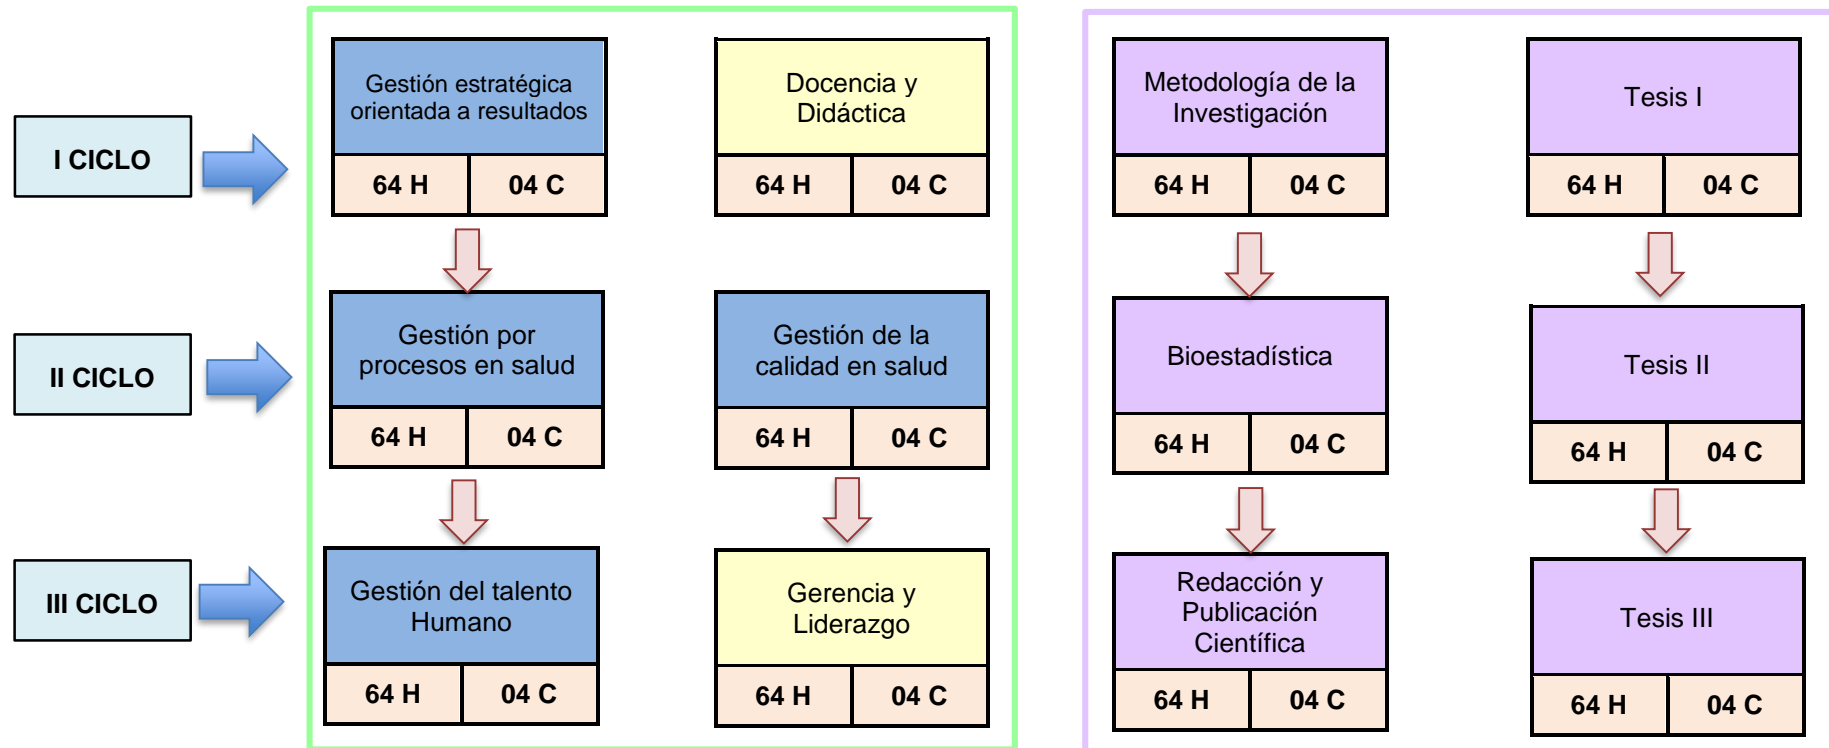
I CICLO

II CICLO

III CICLO

Gestión estratégica orientada a resultados

| 64 H | 04 C |
|---|---|

Gestión por procesos en salud

| 64 H | 04 C |
|---|---|

Gestión del talento Humano

| 64 H | 04 C |
|---|---|

Docencia y Didáctica

| 64 H | 04 C |
|---|---|

Gestión de la calidad en salud

| 64 H | 04 C |
|---|---|

Gerencia y Liderazgo

| 64 H | 04 C |
|---|---|

Metodología de la Investigación

| 64 H | 04 C |
|---|---|

Bioestadística

| 64 H | 04 C |
|---|---|

Redacción y Publicación Científica

| 64 H | 04 C |
|---|---|

Tesis I

| 64 H | 04 C |
|---|---|

Tesis II

| 64 H | 04 C |
|---|---|

Tesis III

| 64 H | 04 C |
|---|---|